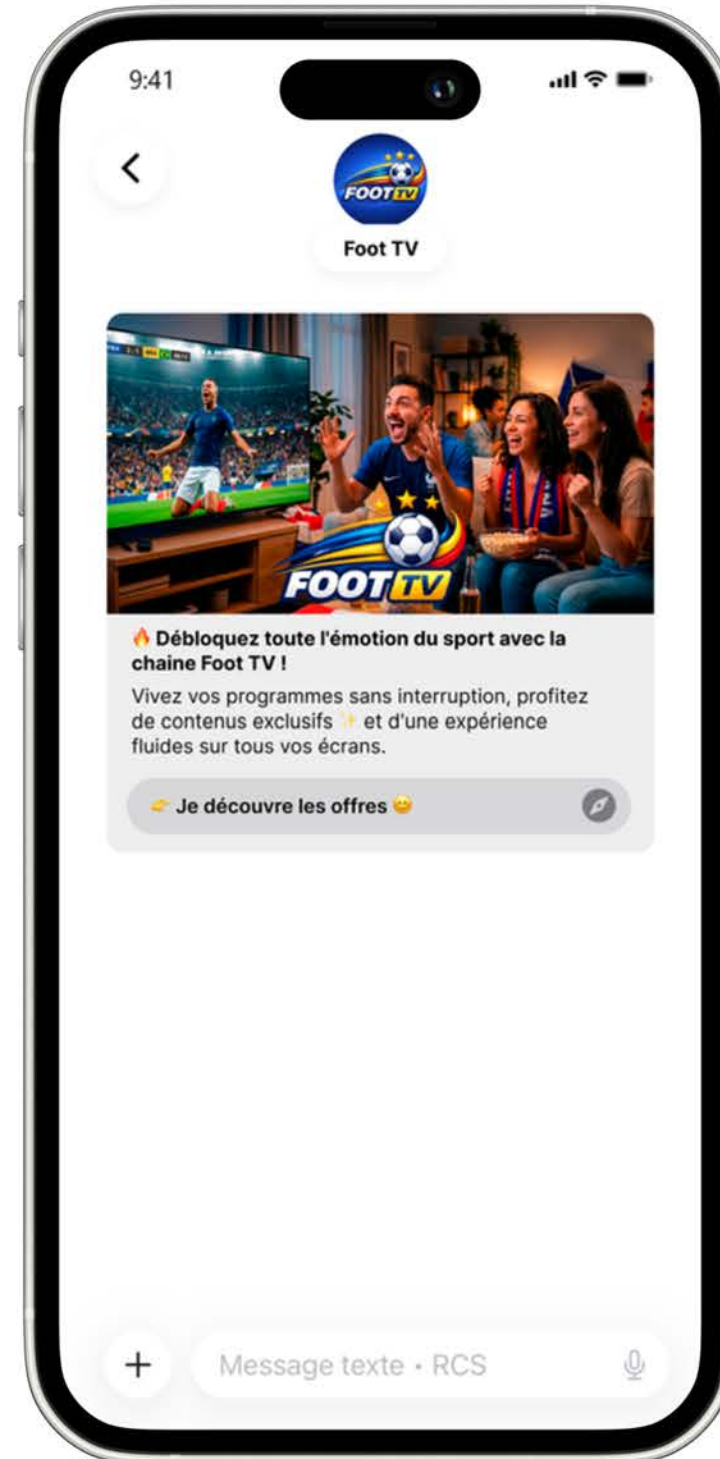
9:41

<

FOOT TV

Foot TV

FOOT TV

🔥 Débloquez toute l'émotion du sport avec la chaine Foot TV !

Vivez vos programmes sans interruption, profitez de contenus exclusifs ✨ et d'une expérience fluides sur tous vos écrans.

👉 Je découvre les offres 😊

+

Message texte • RCS